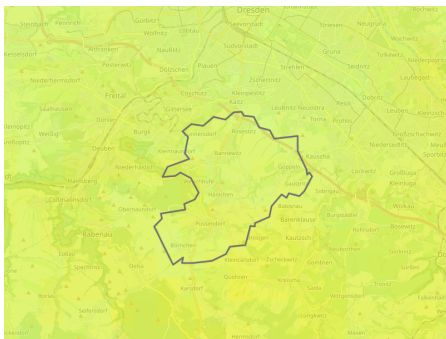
Dresden
Gorbitz
Friedrichstadt
Striesen
Neugruna
Pennrich
Wölfnitz
Löbtau
Altfranken
Naußlitz
Südvorstadt
Gruna
Kesselsdorf
Dölzschen
Plauen
Strehlen
Laubegast
Niederhermsdorf
Freital
Zschertnitz
Klotzsche
Dobritz
Leuben
Coschütz
Kleinpestitz
Kaitz
Leubnitz-Neuostra
Großzschachwitz
Wurgwitz
Burgk
Gittersee
Torna
Weißig
Potschappel
Rosentitz
Prohlis
Niedersedlitz
Kleinnaundorf
Bannewitz
Deuben
Lockwitz
Goppeln
Kauscha
Niederhäslich
Hänichen
Gebergrund
Babisnau
Sobrigen
Burgstädtel
Oberhäslich
Possendorf
Borthen
Rabenau
Wilmsdorf
Kautzsch
Börnchen
Kreischa
Quohren
Wittgensdorf
Oelsa
Karsdorf
Seifersdorf